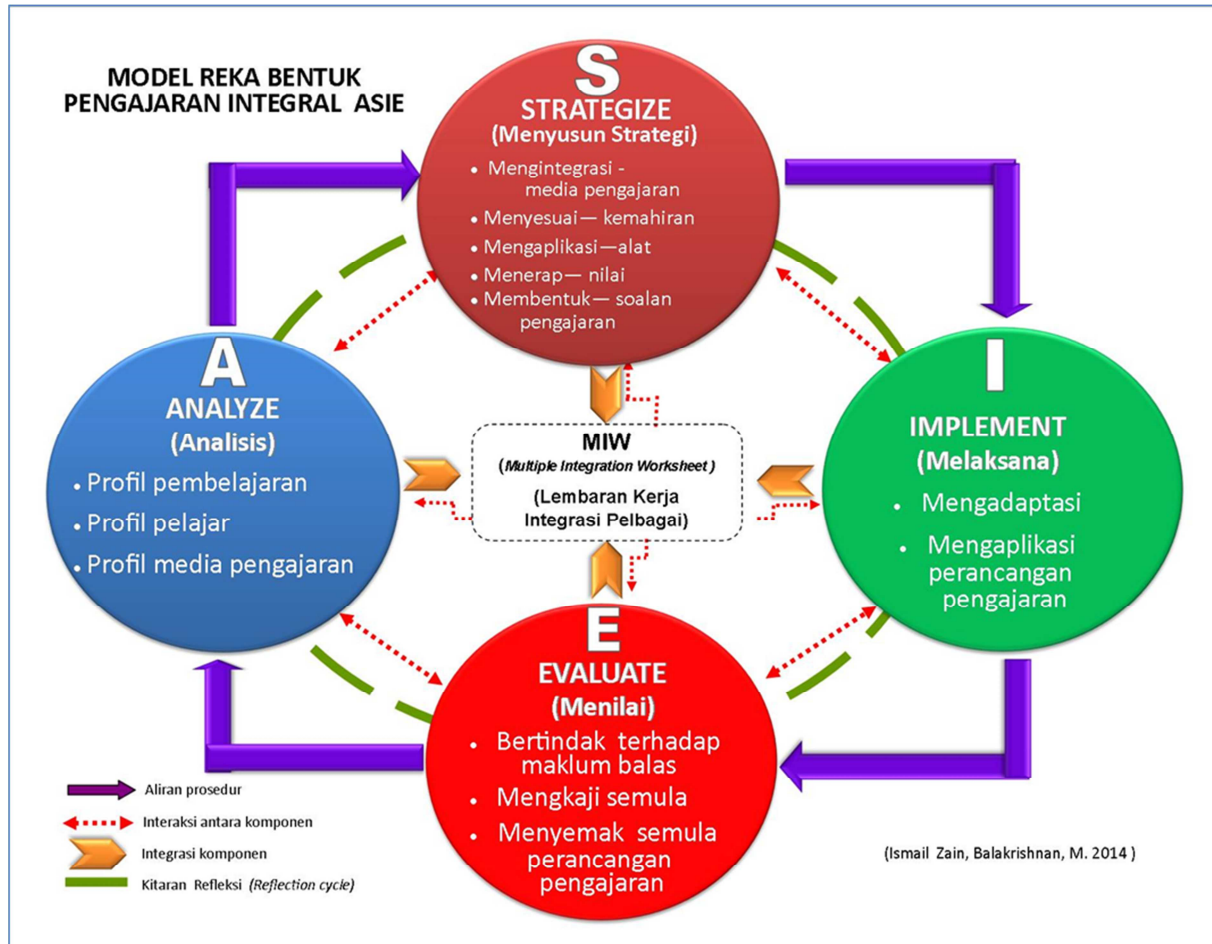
MODEL REKA BENTUK PENGAJARAN INTEGRAL ASIE

S
STRATEGIZE
(Menyusun Strategi)
• Mengintegrasi - media pengajaran
• Menyesuai— kemahiran
• Mengaplikasi—alat
• Menerap— nilai
• Membentuk— soalan pengajaran

A
ANALYZE
(Analisis)
• Profil pembelajaran
• Profil pelajar
• Profil media pengajaran

MIW
(*Multiple Integration Worksheet*)
(Lembaran Kerja Integrasi Pelbagai)

I
IMPLEMENT
(Melaksana)
• Mengadaptasi
• Mengaplikasi perancangan pengajaran

E
EVALUATE
(Menilai)
• Bertindak terhadap maklum balas
• Mengkaji semula
• Menyemak semula perancangan pengajaran

Aliran prosedur
Interaksi antara komponen
Integrasi komponen
Kitaran Refleksi (*Reflection cycle*)

(Ismail Zain, Balakrishnan, M. 2014 )